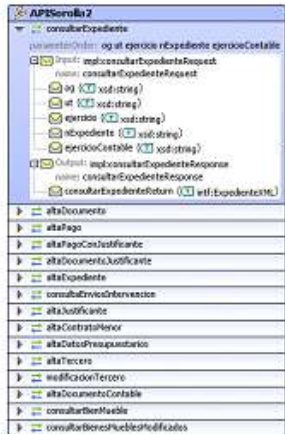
APISorolla2
consultarExpediente
parameterOrder: og ut ejercicio nExpediente ejercicioContable
Input: impl:consultarExpedienteRequest
name: consultarExpedienteRequest
og (xsd:string)
ut (xsd:string)
ejercicio (xsd:string)
nExpediente (xsd:string)
ejercicioContable (xsd:string)
Output: impl:consultarExpedienteResponse
name: consultarExpedienteResponse
consultarExpedienteReturn (intf:ExpedienteXML)
altaDocumento
altaPago
altaPagoConJustificante
altaDocumentoJustificante
altaExpediente
consultaEnviosIntervencion
altaJustificante
altaContratoMenor
altaDatosPresupuestarios
altaTercero
modificacionTercero
altaDocumentoContable
consultarBienMueble
consultarBienesMueblesModificados